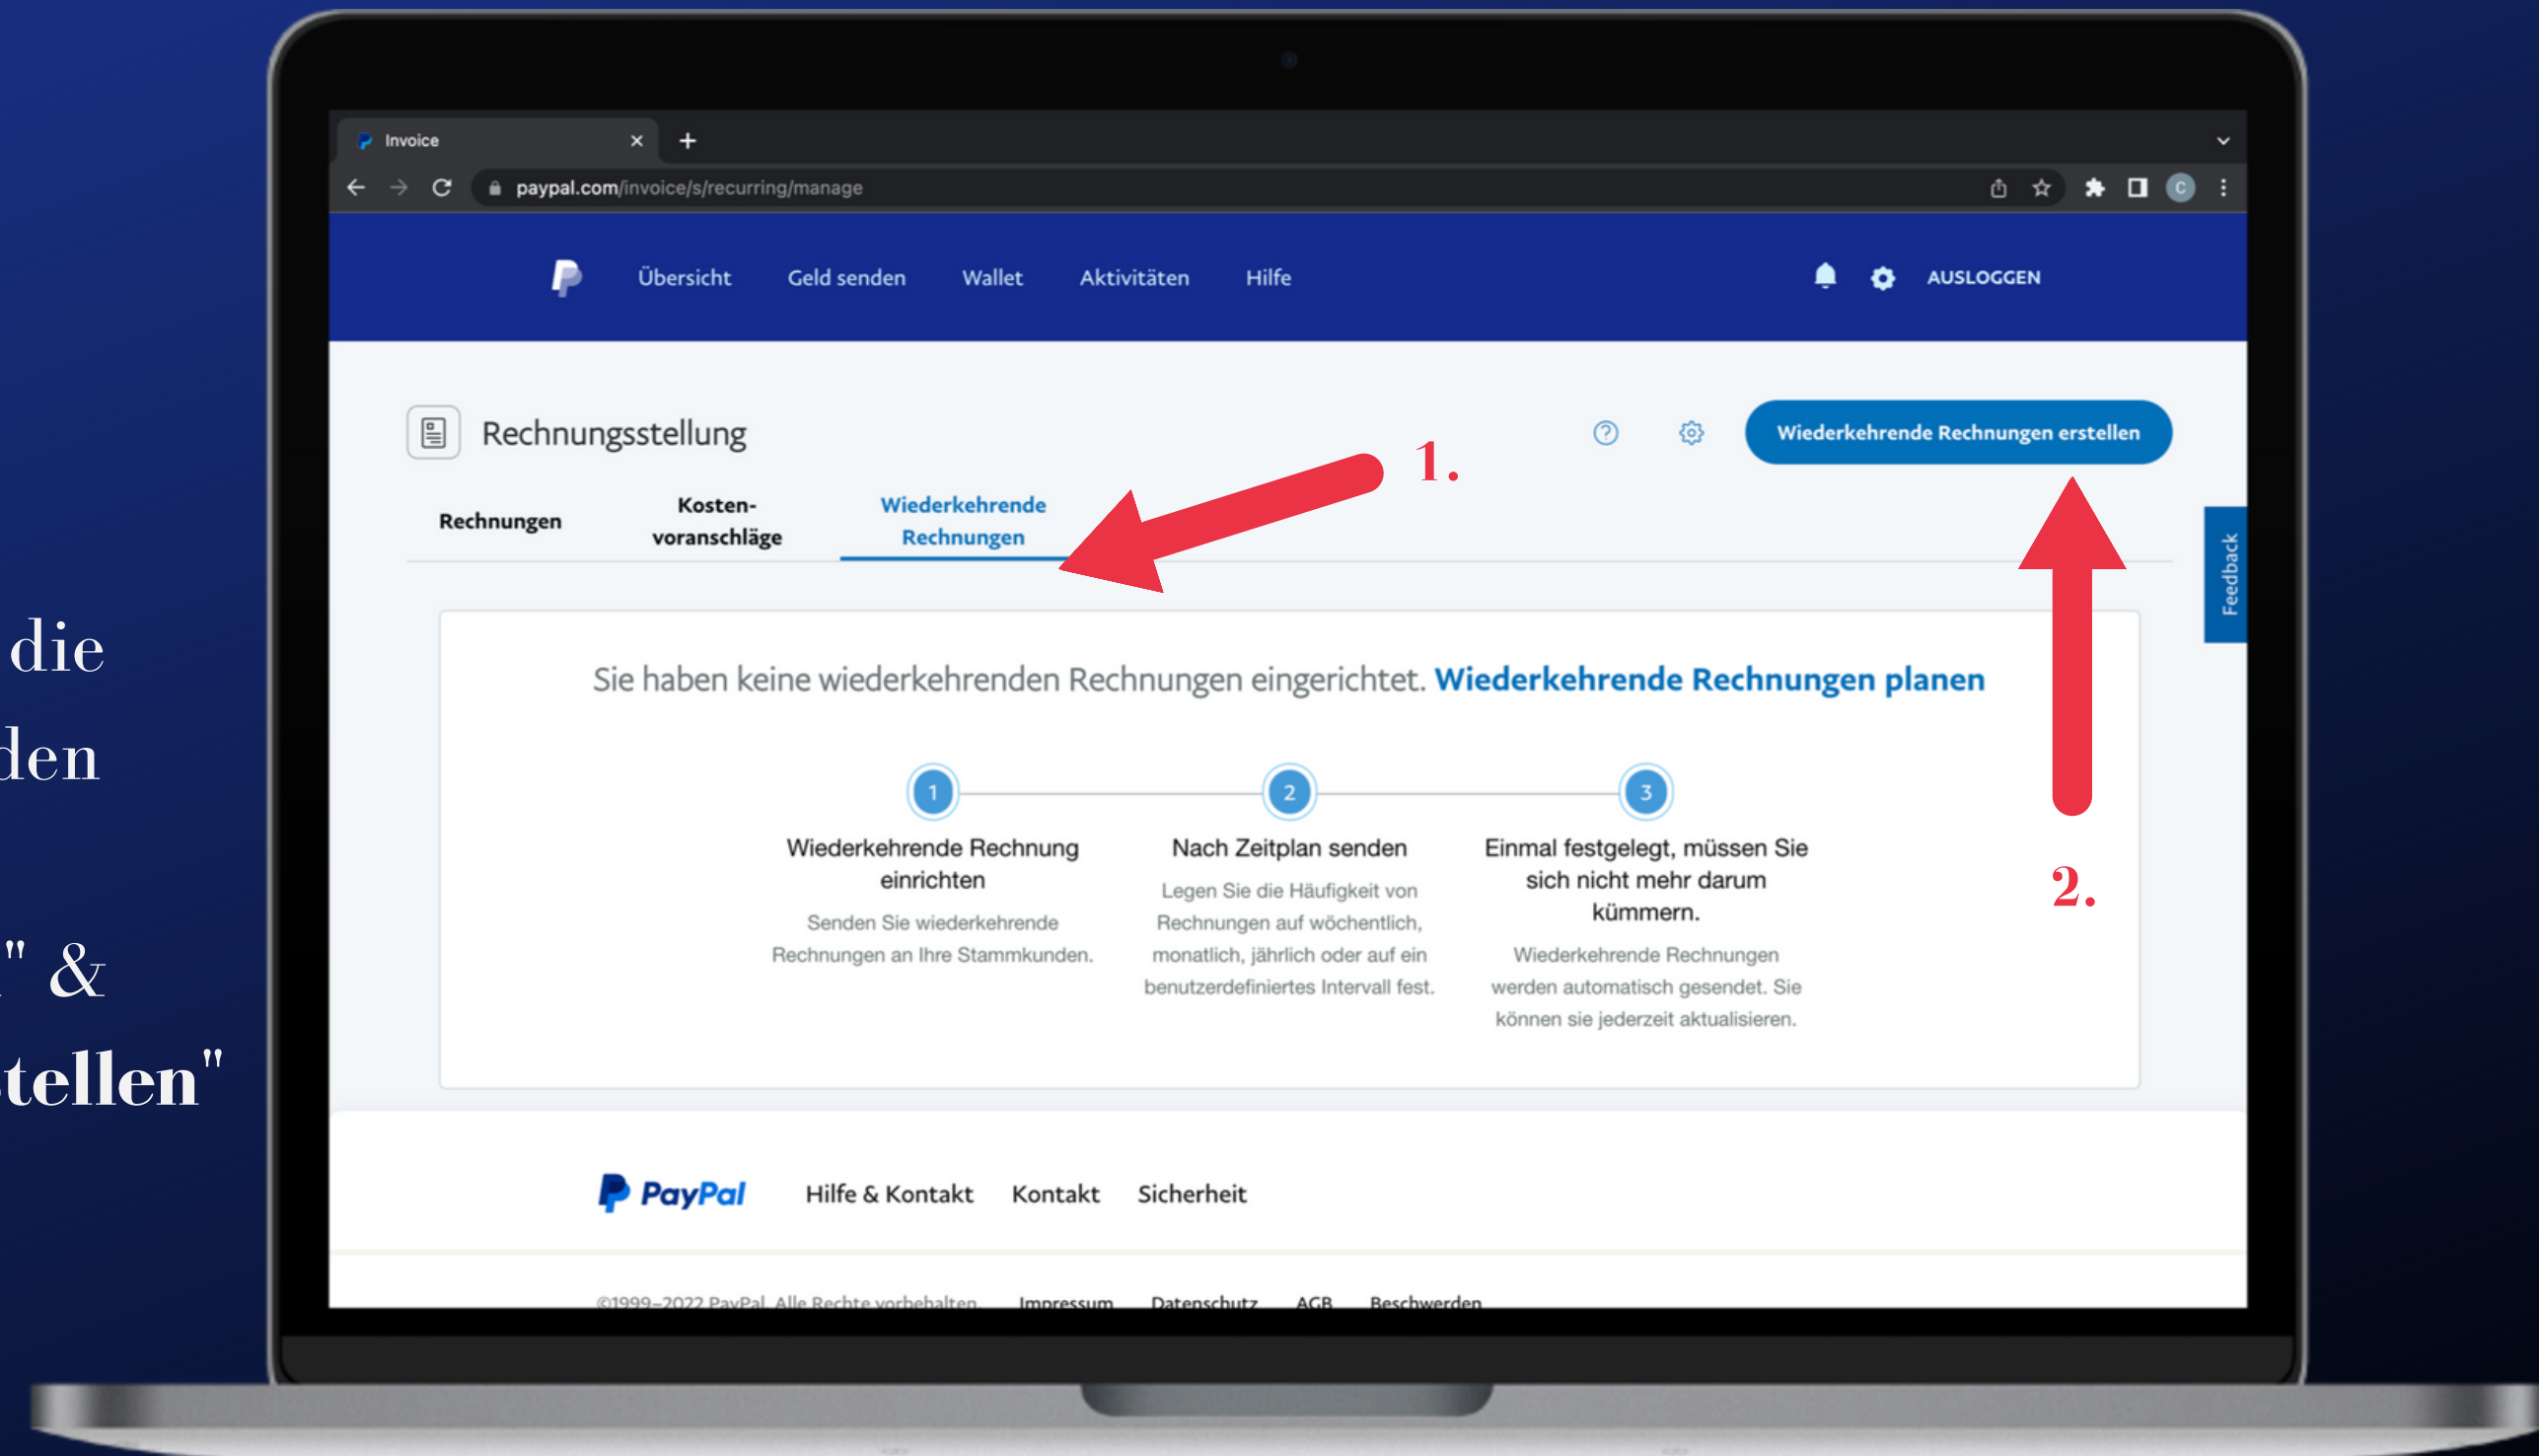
die
den
" &
tellen"

Invoice
paypal.com/invoice/s/recurring/manage

Übersicht Geld senden Wallet Aktivitäten Hilfe AUSLOGGEN

Rechnungsstellung

Wiederkehrende Rechnungen erstellen

1.

Rechnungen Kostenvoranschläge Wiederkehrende Rechnungen

Feedback

Sie haben keine wiederkehrenden Rechnungen eingerichtet. Wiederkehrende Rechnungen planen

1
Wiederkehrende Rechnung einrichten
Senden Sie wiederkehrende Rechnungen an Ihre Stammkunden.

2
Nach Zeitplan senden
Legen Sie die Häufigkeit von Rechnungen auf wöchentlich, monatlich, jährlich oder auf ein benutzerdefiniertes Intervall fest.

3
Einmal festgelegt, müssen Sie sich nicht mehr darum kümmern.
Wiederkehrende Rechnungen werden automatisch gesendet. Sie können sie jederzeit aktualisieren.

2.

PayPal Hilfe & Kontakt Kontakt Sicherheit

©1999–2022 PayPal. Alle Rechte vorbehalten. Impressum Datenschutz AGB Beschwerden